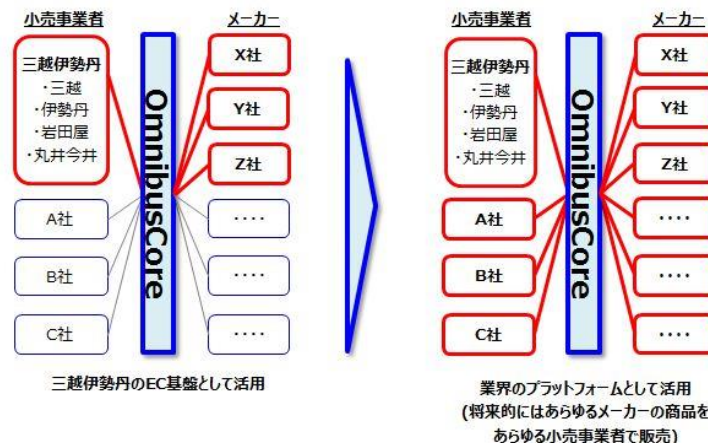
小売事業者

三越伊勢丹
・三越
・伊勢丹
・岩田屋
・丸井今井

A社

B社

C社

OmnibusCore

メーカー

X社

Y社

Z社

・・・・

・・・・

・・・・

三越伊勢丹のEC基盤として活用

小売事業者

三越伊勢丹
・三越
・伊勢丹
・岩田屋
・丸井今井

A社

B社

C社

OmnibusCore

メーカー

X社

Y社

Z社

・・・・

・・・・

・・・・

業界のプラットフォームとして活用
(将来的にはあらゆるメーカーの商品を
あらゆる小売事業者で販売)